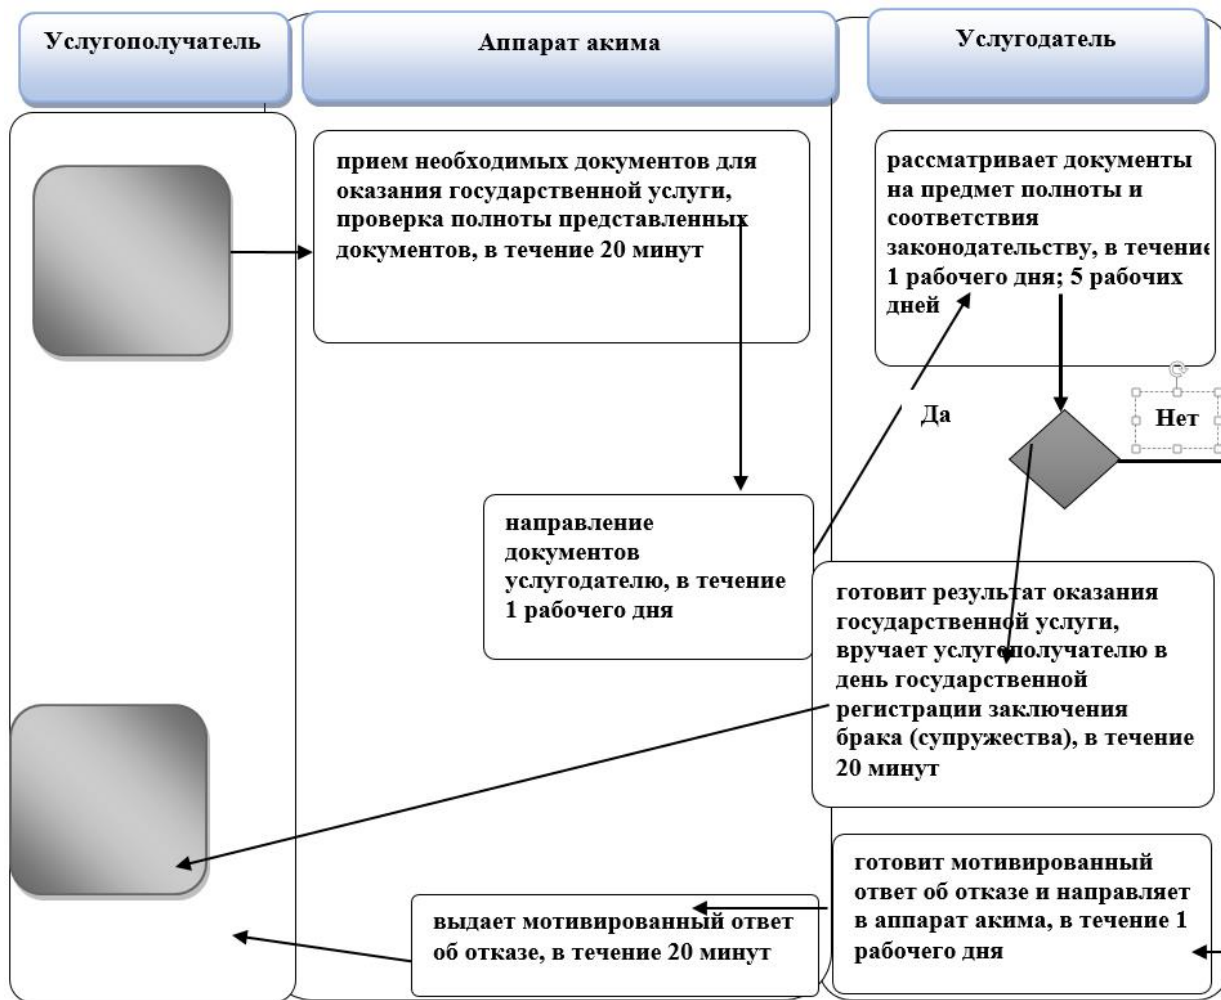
Услугополучатель

Аппарат акима

Услугодатель

прием необходимых документов для оказания государственной услуги, проверка полноты представленных документов, в течение 20 минут

рассматривает документы на предмет полноты и соответствия законодательству, в течение 1 рабочего дня; 5 рабочих дней

Да

Нет

направление документов услугодателю, в течение 1 рабочего дня

готовит результат оказания государственной услуги, вручает услугополучателю в день государственной регистрации заключения брака (супружества), в течение 20 минут

готовит мотивированный ответ об отказе и направляет в аппарат акима, в течение 1 рабочего дня

выдает мотивированный ответ об отказе, в течение 20 минут